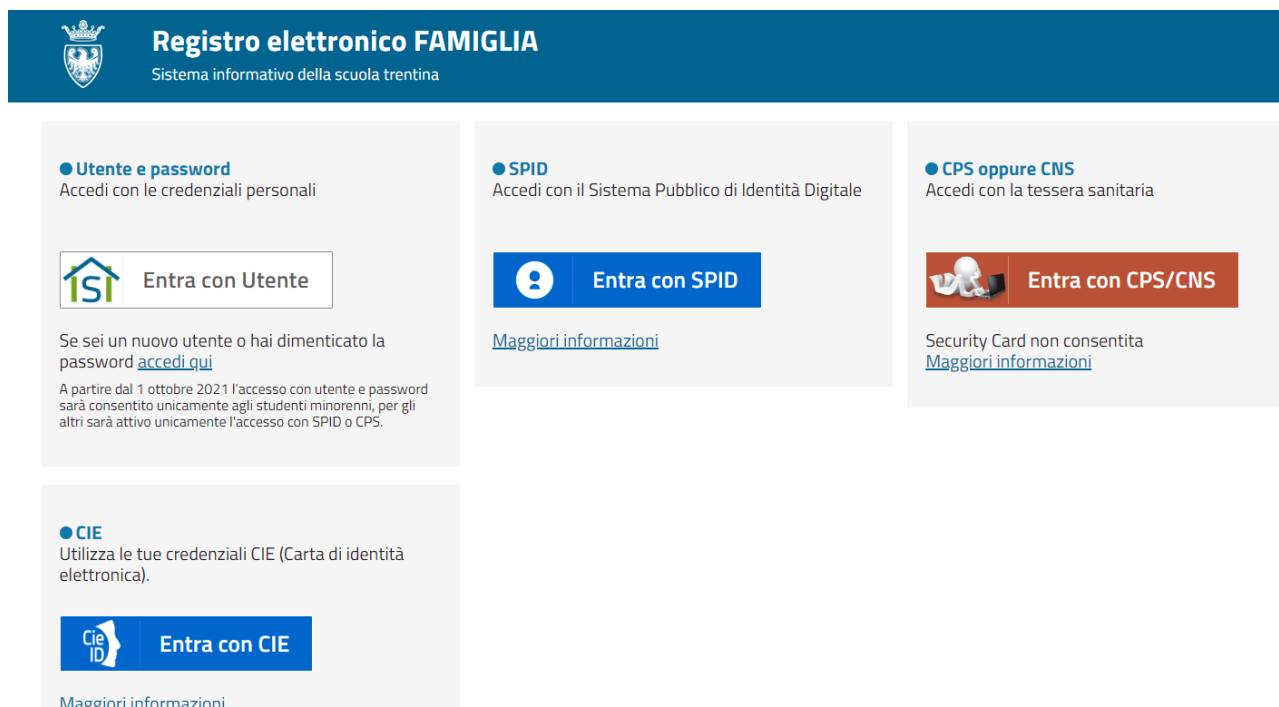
Registro elettronico FAMIGLIA
Sistema informativo della scuola trentina

● Utente e password
Accedi con le credenziali personali

ISI Entra con Utente

Se sei un nuovo utente o hai dimenticato la password accedi qui

A partire dal 1 ottobre 2021 l'accesso con utente e password sarà consentito unicamente agli studenti minorenni, per gli altri sarà attivo unicamente l'accesso con SPID o CPS.

● SPID
Accedi con il Sistema Pubblico di Identità Digitale

Entra con SPID

Maggiori informazioni

● CPS oppure CNS
Accedi con la tessera sanitaria

Entra con CPS/CNS

Security Card non consentita
Maggiori informazioni

● CIE
Utilizza le tue credenziali CIE (Carta di identità elettronica).

Cie ID Entra con CIE

Maggiori informazioni